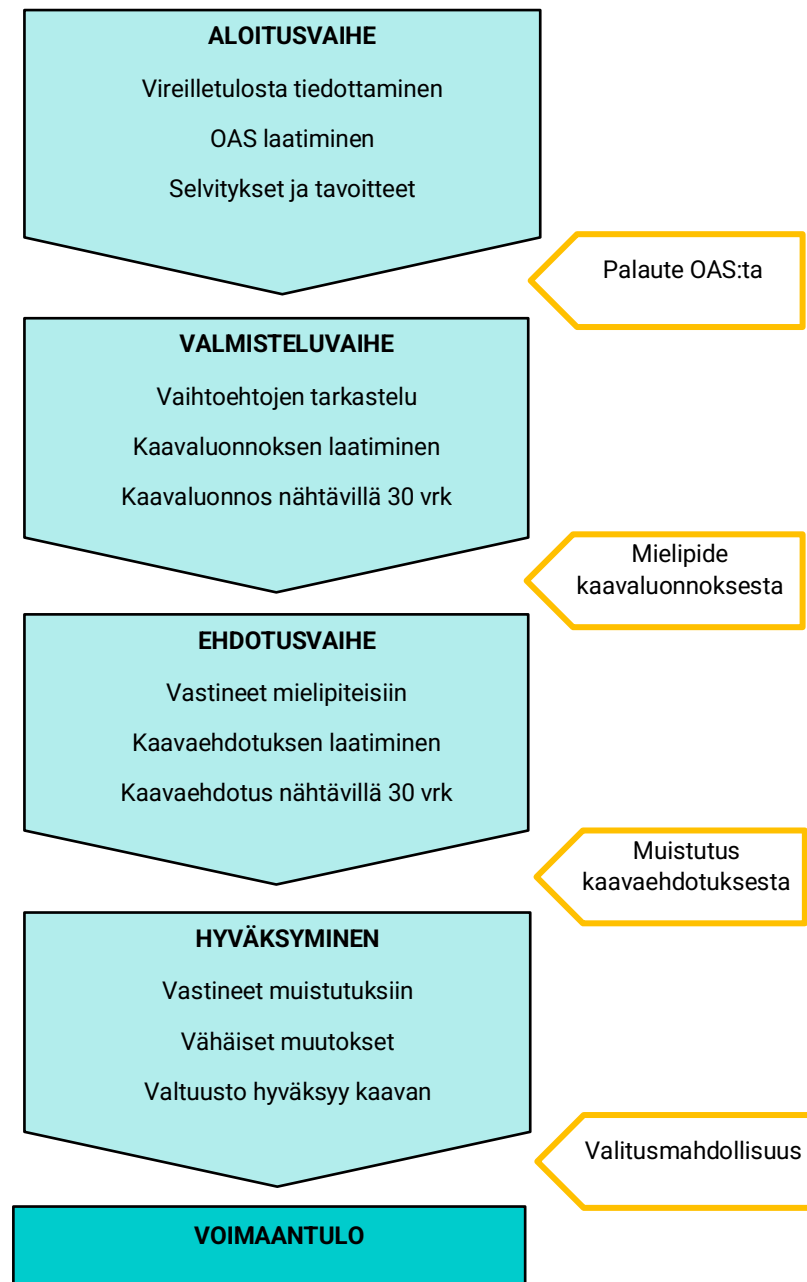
ALOITUSVAIHE

Vireilletulosta tiedottaminen

OAS laatiminen

Selvitykset ja tavoitteet

Palaute OAS:ta

VALMISTELUVAIHE

Vaihtoehtojen tarkastelu

Kaavaluonnoksen laatiminen

Kaavaluonnos nähtävillä 30 vrk

Mielipide kaavaluonnoksesta

EHDOTUSVAIHE

Vastineet mielipiteisiin

Kaavaehdotuksen laatiminen

Kaavaehdotus nähtävillä 30 vrk

Muistutus kaavaehdotuksesta

HYVÄKSYMINEN

Vastineet muistutuksiin

Vähäiset muutokset

Valtuusto hyväksyy kaavan

Valitusmahdollisuus

VOIMAANTULO